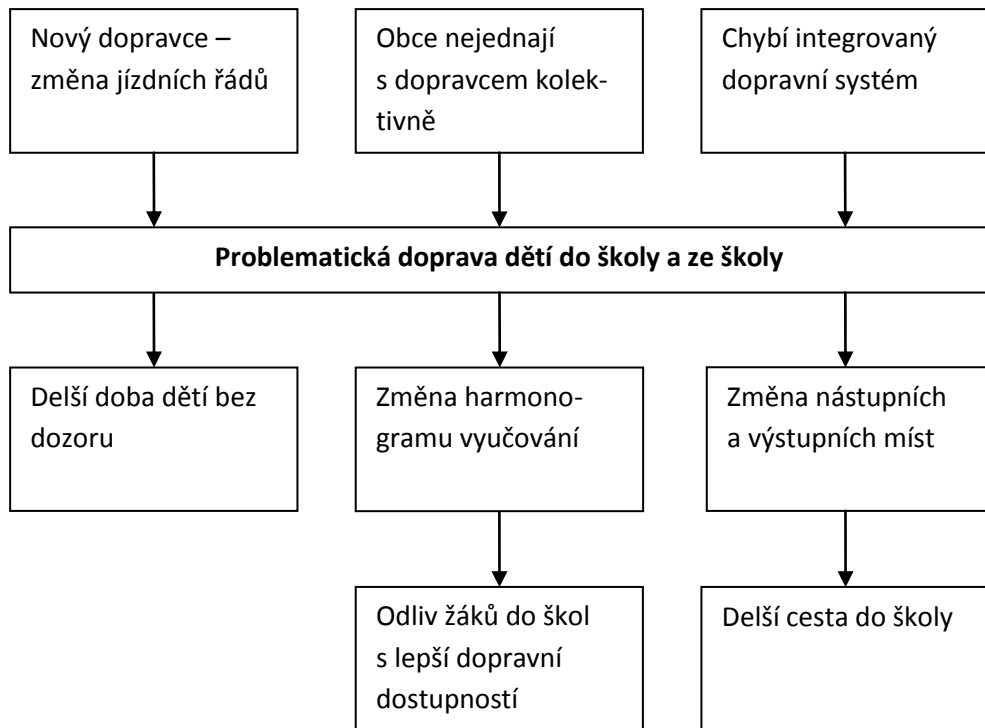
Nový dopravce – změna jízdních řádů

Obce nejednají s dopravcem kolektivně

Chybí integrovaný dopravní systém

**Problematická doprava dětí do školy a ze školy**

Delší doba dětí bez dozoru

Změna harmonogramu vyučování

Změna nástupních a výstupních míst

Odliv žáků do škol s lepší dopravní dostupností

Delší cesta do školy